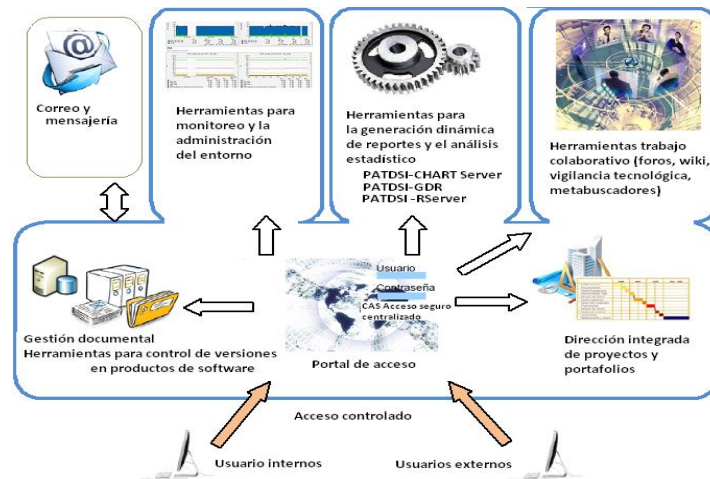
Correo y mensajería

Herramientas para monitoreo y la administración del entorno

Herramientas para la generación dinámica de reportes y el análisis estadístico

PATDSI-CHART Server
PATDSI-GDR
PATDSI -RServer

Herramientas trabajo colaborativo (foros, wiki, vigilancia tecnológica, metabuscadores)

Usuario
Contraseña
CAS Acceso seguro centralizado

Gestión documental
Herramientas para control de versiones en productos de software

Portal de acceso

Dirección integrada de proyectos y portafolios

Acceso controlado

Usuario internos

Usuarios externos